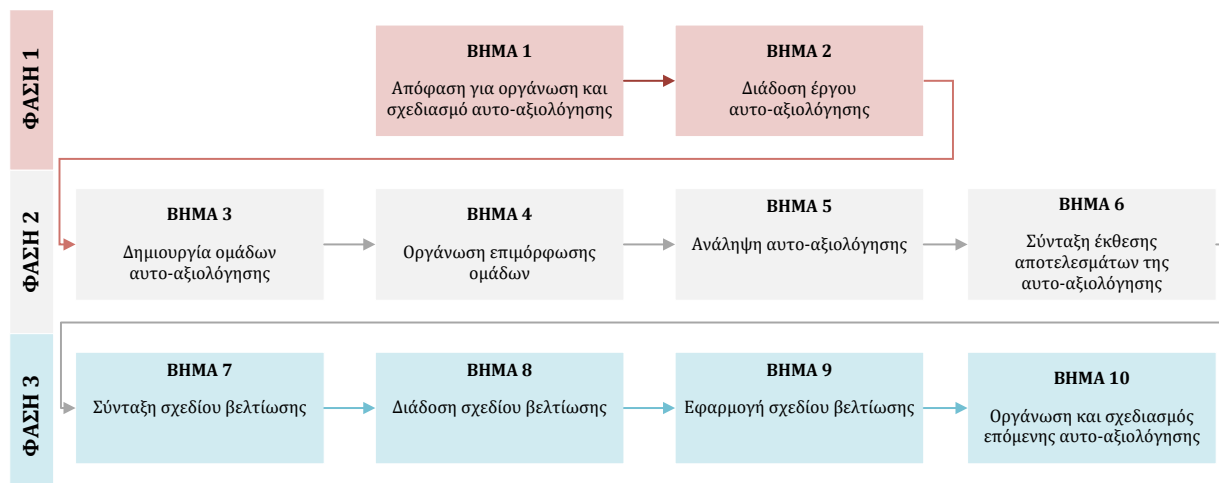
ΦΑΣΗ 1

ΒΗΜΑ 1
Απόφαση για οργάνωση και σχεδιασμό αυτο-αξιολόγησης

ΒΗΜΑ 2
Διάδοση έργου αυτο-αξιολόγησης

ΦΑΣΗ 2

ΒΗΜΑ 3
Δημιουργία ομάδων αυτο-αξιολόγησης

ΒΗΜΑ 4
Οργάνωση επιμόρφωσης ομάδων

ΒΗΜΑ 5
Ανάληψη αυτο-αξιολόγησης

ΒΗΜΑ 6
Σύνταξη έκθεσης αποτελεσμάτων της αυτο-αξιολόγησης

ΦΑΣΗ 3

ΒΗΜΑ 7
Σύνταξη σχεδίου βελτίωσης

ΒΗΜΑ 8
Διάδοση σχεδίου βελτίωσης

ΒΗΜΑ 9
Εφαρμογή σχεδίου βελτίωσης

ΒΗΜΑ 10
Οργάνωση και σχεδιασμός επόμενης αυτο-αξιολόγησης